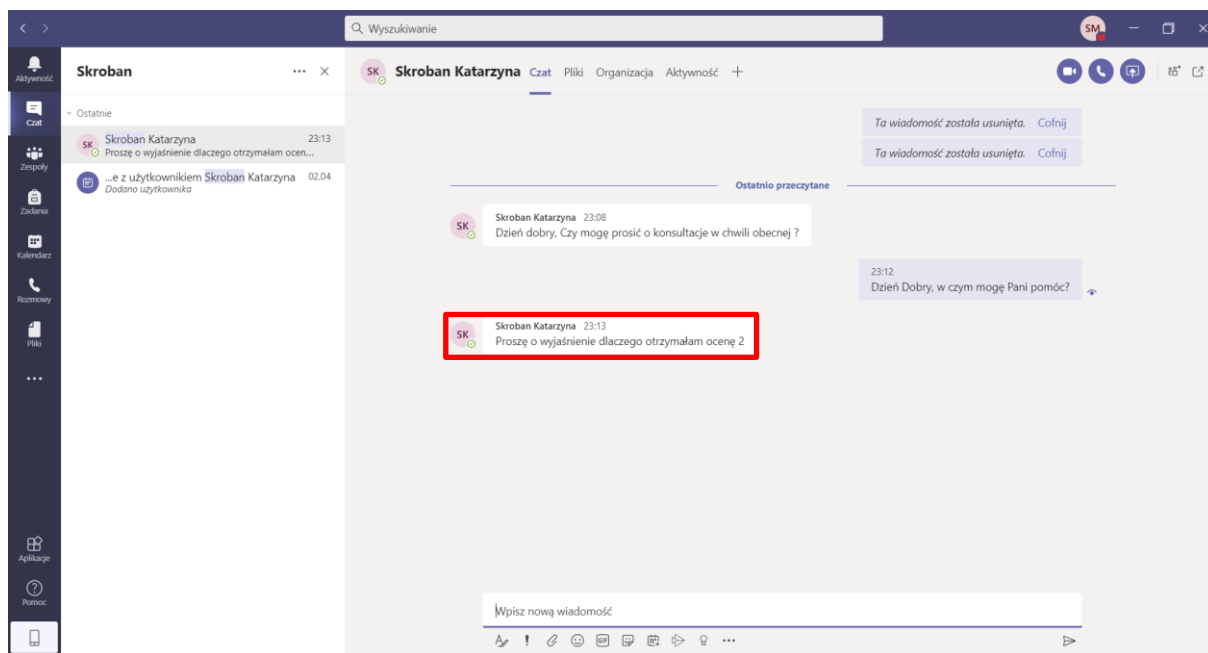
Wyszukiwanie

SM

Aktywność
Czat
Zespoły
Zadania
Kalendarz
Rozmowy
Pliki
...
Aplikacje
Pomoc

Skroban ... ✕

Ostatnie

SK Skroban Katarzyna 23:13
Proszę o wyjaśnienie dlaczego otrzymałam ocen...

...e z użytkownikiem Skroban Katarzyna 02.04
Dodano użytkownika

SK Skroban Katarzyna Czat Pliki Organizacja Aktywność +

Ta wiadomość została usunięta. Cofnij

Ta wiadomość została usunięta. Cofnij

Ostatnio przeczytane

SK Skroban Katarzyna 23:08
Dzień dobry, Czy mogę prosić o konsultacje w chwili obecnej ?

23:12
Dzień Dobry, w czym mogę Pani pomóc?

SK Skroban Katarzyna 23:13
Proszę o wyjaśnienie dlaczego otrzymałam ocenę 2

Wpisz nową wiadomość

...